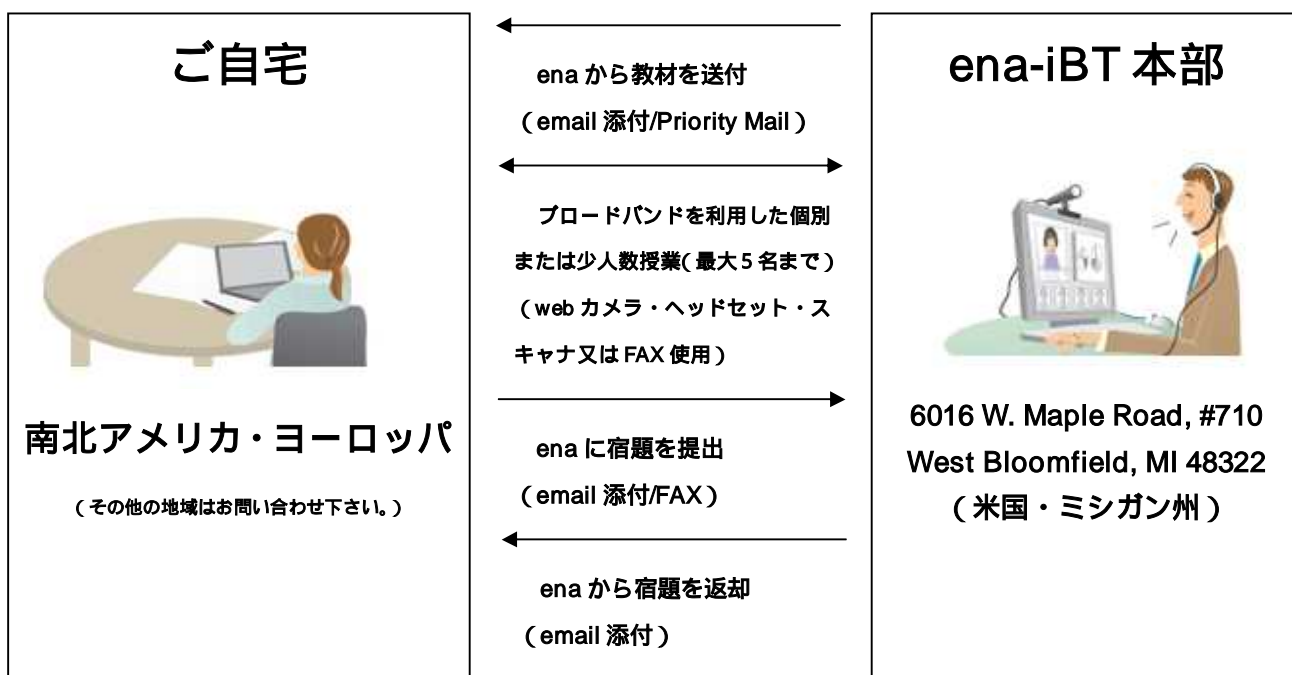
ご自宅

南北アメリカ・ヨーロッパ

（その他の地域はお問い合わせ下さい。）

enaから教材を送付
（email添付/Priority Mail）

ブロードバンドを利用した個別または少人数授業(最大5名まで）
（webカメラ・ヘッドセット・スキャナ又はFAX使用）

enaに宿題を提出
（email添付/FAX）

enaから宿題を返却
（email添付）

ena-iBT本部

6016 W. Maple Road, #710
West Bloomfield, MI 48322
（米国・ミシガン州）